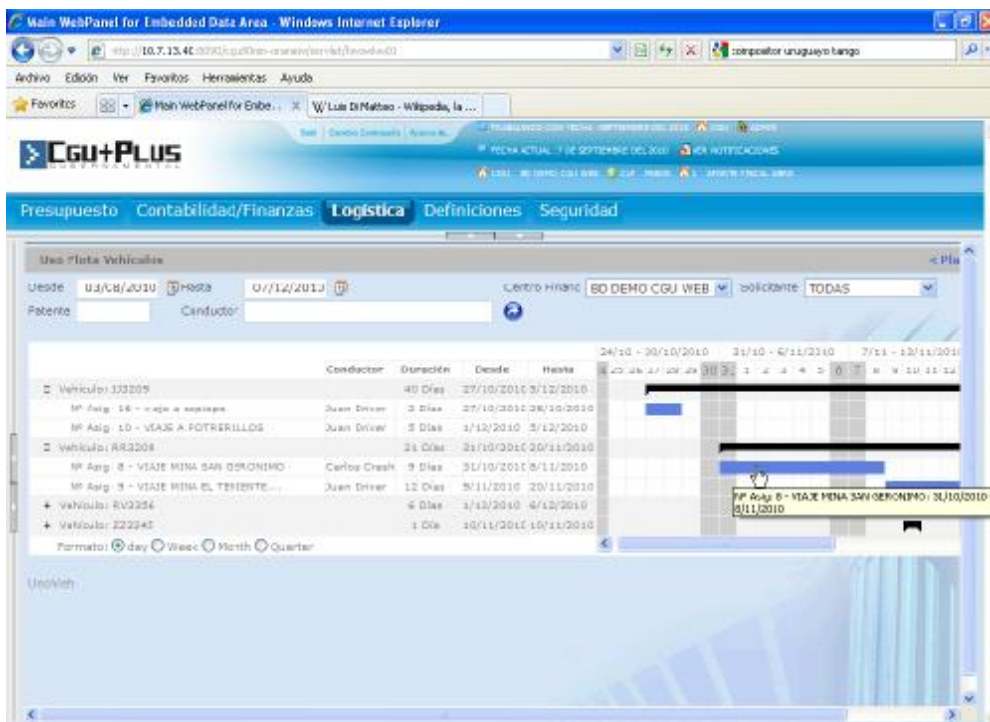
Main WebPanel for Embedded Data Area - Windows Internet Explorer

http://10.7.13.4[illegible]

compositor uruguayo tango

Archivo Edición Ver Favoritos Herramientas Ayuda

Favoritos

Main WebPanel for Embe...

Luis Di Matteo - Wikipedia, la ...

CGU+PLUS

Presupuesto Contabilidad/Finanzas Logística Definiciones Seguridad

Uso Flota Vehiculos

< Pla

Desde 01/08/2010 Hasta 07/12/2010

Centro Financ BD DEMO CGU WEB Solicitante TODAS

Patente Conductor

| | Conductor | Duración | Desde | Hasta |
|---|---|---|---|---|
| Vehiculo: 133205 | | 40 Días | 27/10/2010 | 5/12/2010 |
| Nº Asig 14 - viaje a sapiaga | Juan Driver | 2 Días | 27/10/2010 | 28/10/2010 |
| Nº Asig 10 - VIAJE A POTRERILLOS | Juan Driver | 5 Días | 1/12/2010 | 5/12/2010 |
| Vehiculo: RR3208 | | 21 Días | 31/10/2010 | 20/11/2010 |
| Nº Asig 8 - VIAJE MINA SAN GERONIMO | Carlos Crash | 9 Días | 31/10/2010 | 8/11/2010 |
| Nº Asig 9 - VIAJE MINA EL TENIENTE... | Juan Driver | 12 Días | 9/11/2010 | 20/11/2010 |
| Vehiculo: RV3356 | | 6 Días | 1/12/2010 | 6/12/2010 |
| Vehiculo: 222245 | | 1 Día | 10/11/2010 | 10/11/2010 |

24/10 - 30/10/2010 31/10 - 6/11/2010 7/11 - 13/11/2010

Nº Asig 8 - VIAJE MINA SAN GERONIMO : 31/10/2010 - 8/11/2010

Formato: day Week Month Quarter

UsoVeh